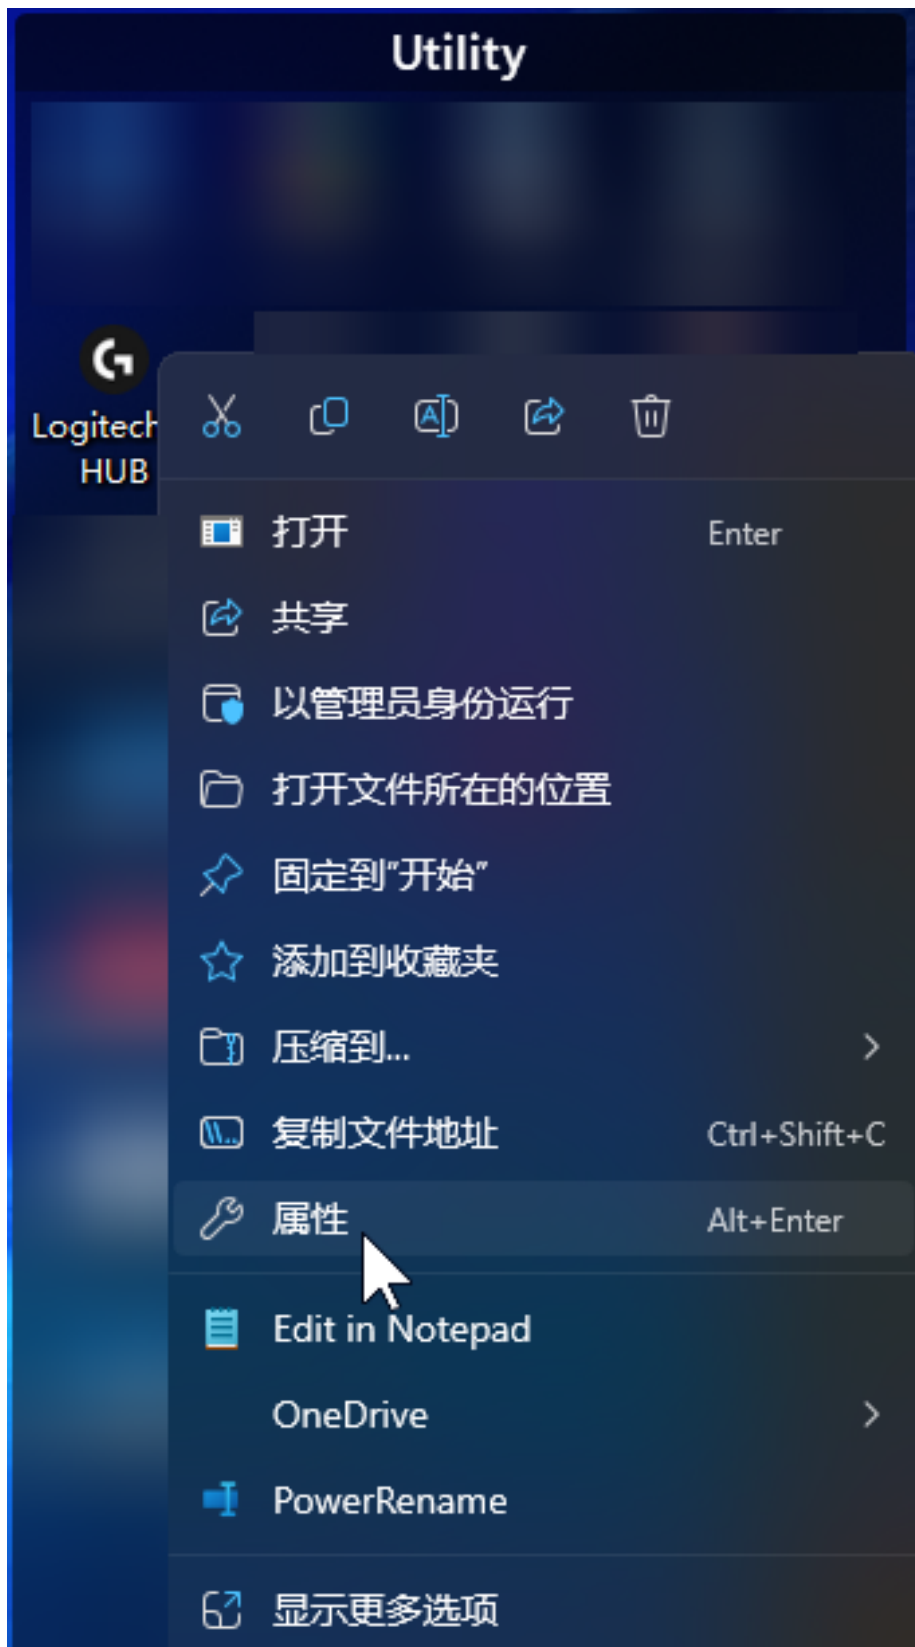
Utility

Logitech HUB

打开 Enter

共享

以管理员身份运行

打开文件所在的位置

固定到"开始"

添加到收藏夹

压缩到...

复制文件地址 Ctrl+Shift+C

属性 Alt+Enter

Edit in Notepad

OneDrive

PowerRename

显示更多选项